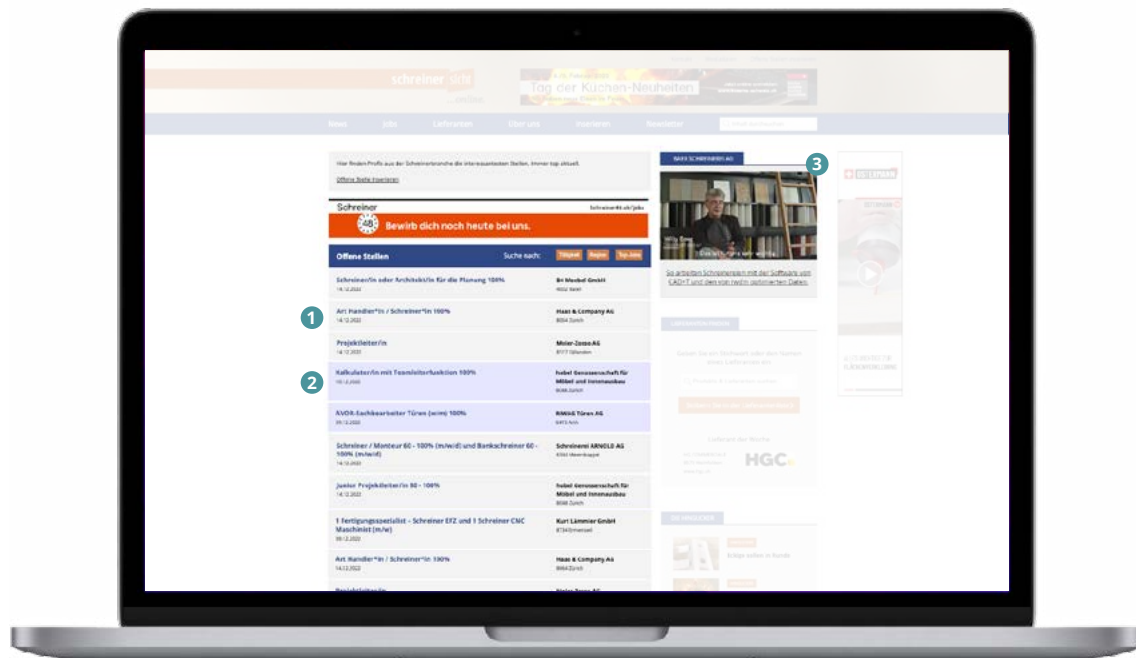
schreiner
Tag der Küchen-Neuheiten

News Jobs Lieferanten Über uns Inserieren Newsletter

Hier finden Profis aus der Schreinerbranche die interessantesten Stellen. Immer top aktuell.

Offene Stelle inserieren

Schreiner
Bewirb dich noch heute bei uns.

Offene Stellen Suche nach: Tätigkeit Region Top-Jobs

| | |
|---|---|
| Schreiner/in oder Architekt/in für die Planung 100% 14.12.2022 | Bri Moebel GmbH |
| Art Handler*in / Schreiner*in 100% 14.12.2022 | Haas & Company AG 8064 Zürich |
| Projektleiter/in 14.12.2022 | Meier-Zosso AG 8117 Fällanden |
| Kalkulator/in mit Teamleiterfunktion 100% 13.12.2022 | hebel Genossenschaft für Möbel und Innenausbau 8048 Zürich |
| AVOR-Sachbearbeiter Türen (w/m) 100% 09.12.2022 | RWAG Türen AG |
| Schreiner / Monteur 60 - 100% (m/w/d) und Bankschreiner 60 - 100% (m/w/d) 14.12.2022 | Schreinerei ARNOLD AG |
| Junior Projektleiter/in 80 - 100% 14.12.2022 | hebel Genossenschaft für Möbel und Innenausbau 8048 Zürich |
| 1 Fertigungsspezialist - Schreiner EFZ und 1 Schreiner CNC Maschinist (m/w) 09.12.2022 | Kurt Lämmler GmbH |
| Art Handler*in / Schreiner*in 100% 14.12.2022 | Haas & Company AG 8064 Zürich |

1
2
3

So arbeiten Schreinereien mit der Software von CAD+T und den von Iwitn optimierten Daten.

HGC